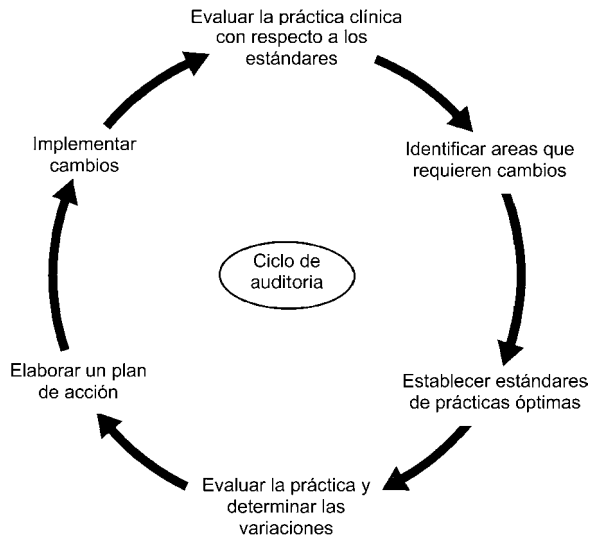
Evaluar la práctica clínica con respecto a los estándares

Identificar areas que requieren cambios

Establecer estándares de prácticas óptimas

Evaluar la práctica y determinar las variaciones

Elaborar un plan de acción

Implementar cambios

Ciclo de auditoria